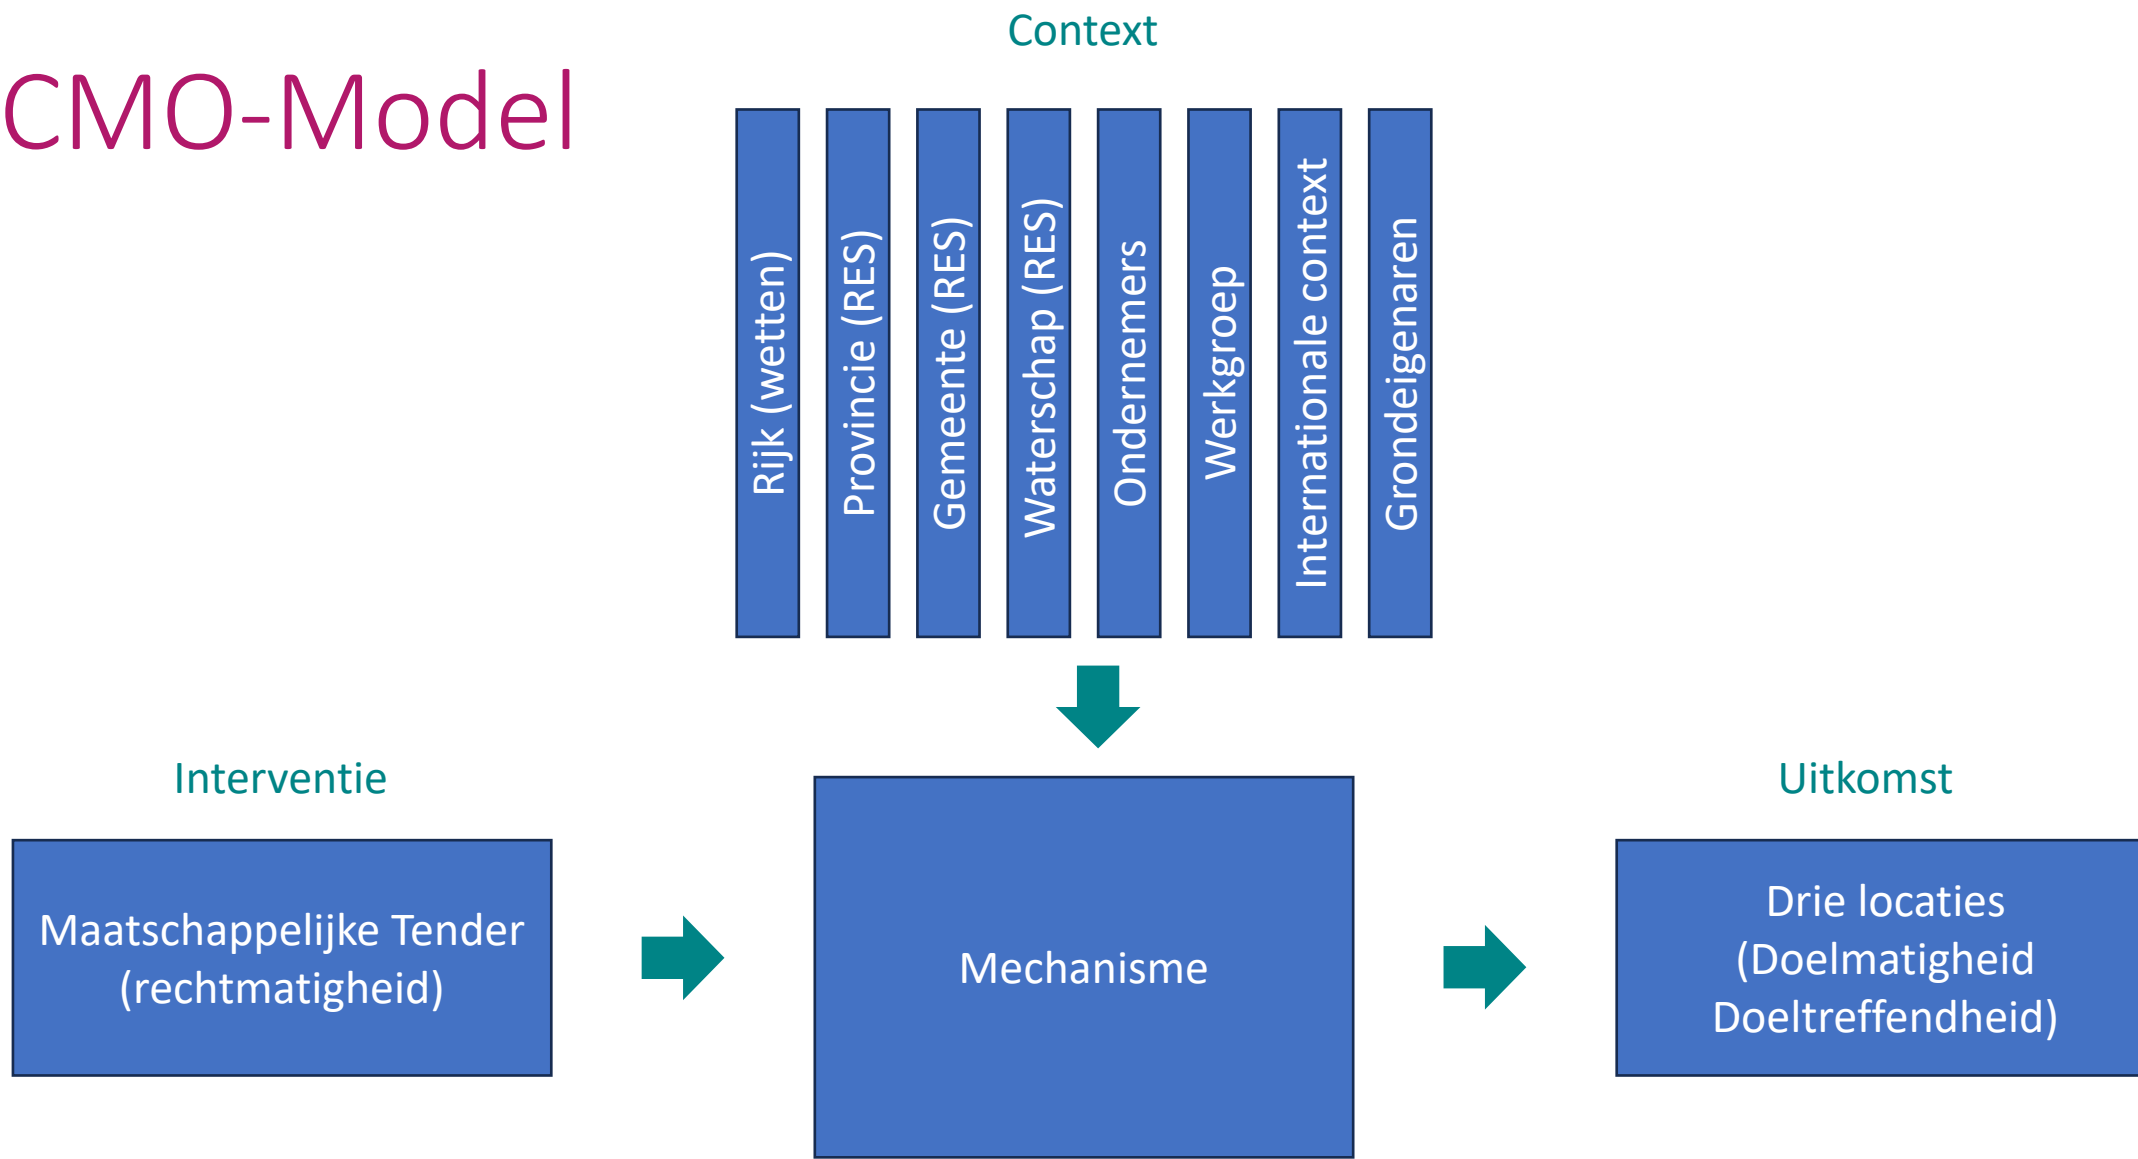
CMO-Model

Context

Rijk (wetten)

Provincie (RES)

Gemeente (RES)

Waterschap (RES)

Ondernemers

Werkgroep

Internationale context

Grondeigenaren

Interventie

Maatschappelijke Tender (rechtmatigheid)

Mechanisme

Uitkomst

Drie locaties (Doelmatigheid Doeltreffendheid)